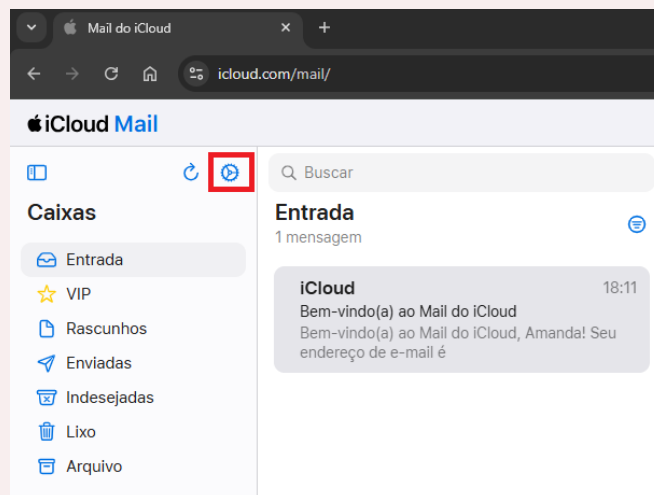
Mail do iCloud ×
+
icloud.com/mail/

iCloud Mail

Caixas

Entrada
VIP
Rascunhos
Enviadas
Indesejadas
Lixo
Arquivo

Buscar

Entrada
1 mensagem

iCloud 18:11
Bem-vindo(a) ao Mail do iCloud
Bem-vindo(a) ao Mail do iCloud, Amanda! Seu endereço de e-mail é